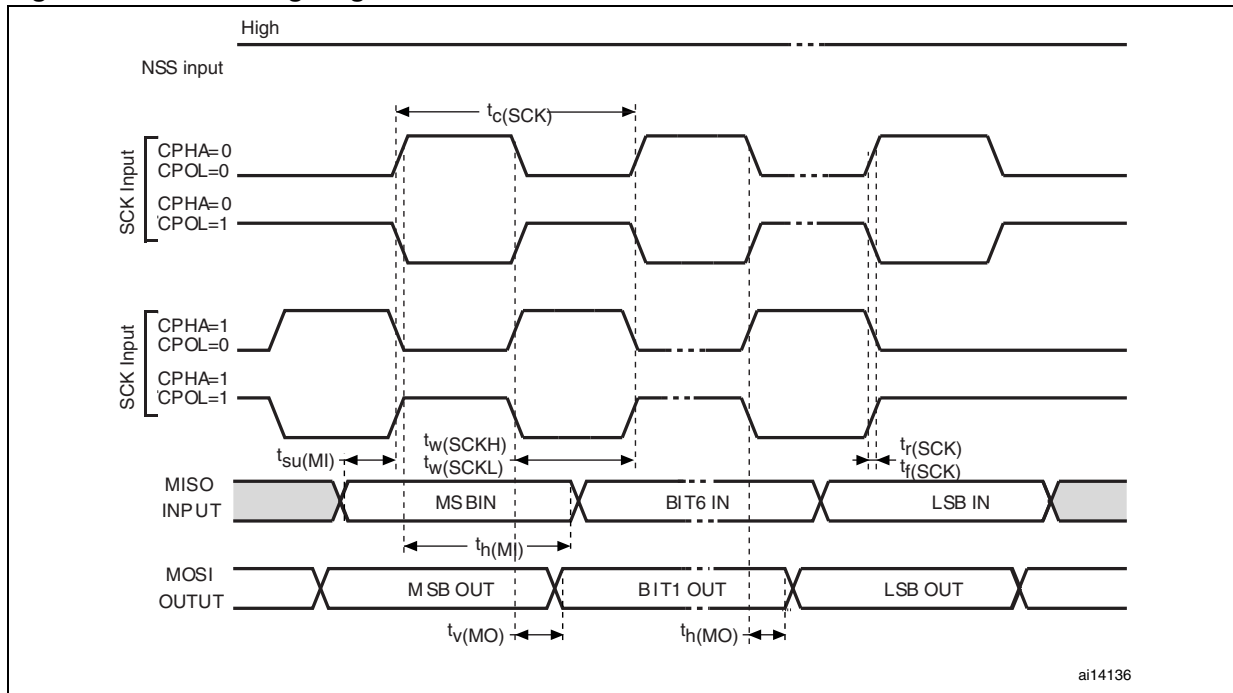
High

NSS input

$t_{c(SCK)}$

SCK Input

CPHA=0
CPOL=0

CPHA=0
CPOL=1

SCK Input

CPHA=1
CPOL=0

CPHA=1
CPOL=1

$t_{su(MI)}$

$t_{w(SCKH)}$
$t_{w(SCKL)}$

$t_{r(SCK)}$
$t_{f(SCK)}$

MISO
INPUT

MS BIN

BIT6 IN

LSB IN

$t_{h(MI)}$

MOSI
OUTUT

M SB OUT

B IT1 OUT

LSB OUT

$t_{v(MO)}$

$t_{h(MO)}$

ai14136